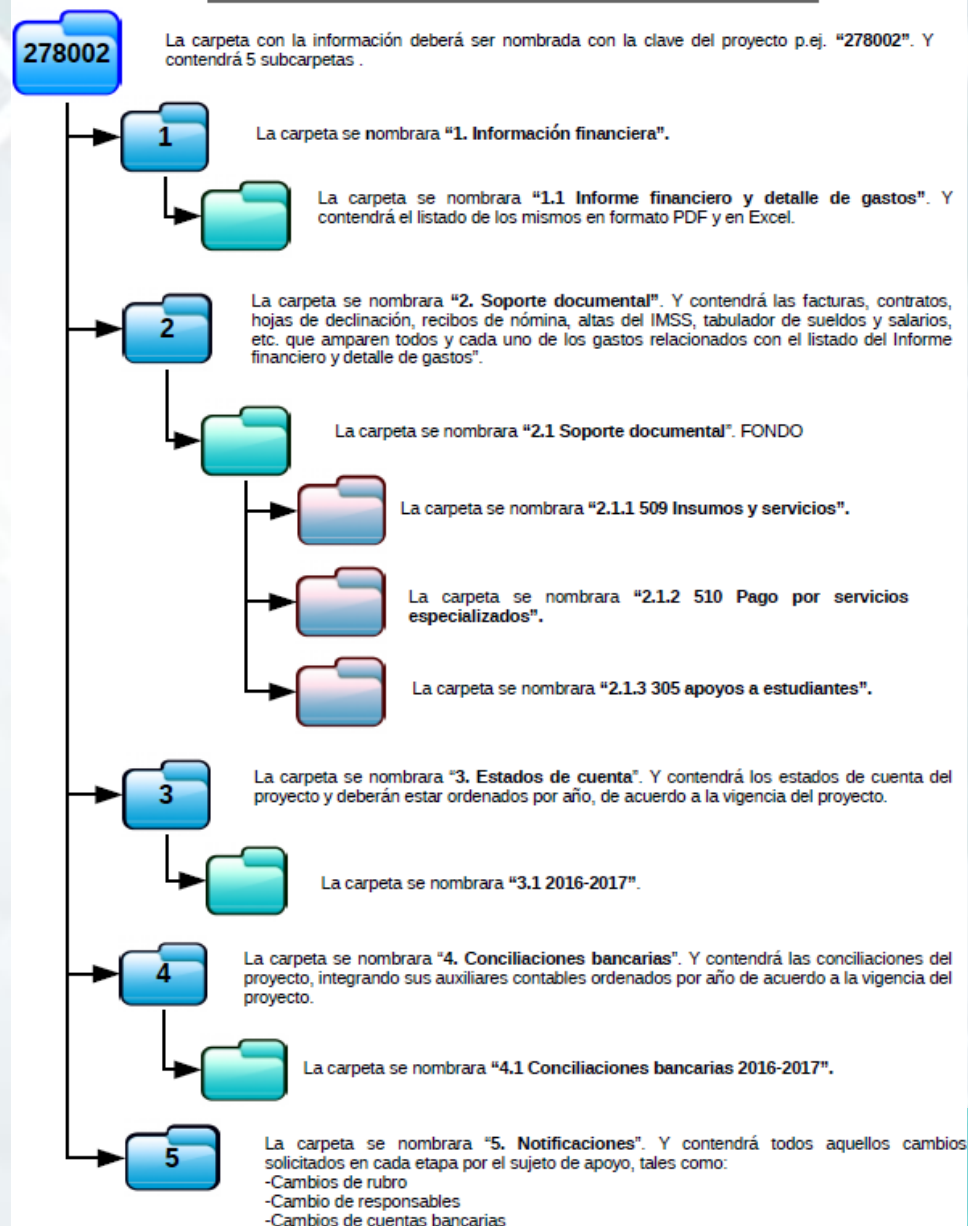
278002

La carpeta con la información deberá ser nombrada con la clave del proyecto p.ej. "278002". Y contendrá 5 subcarpetas .

1

La carpeta se nombrara "1. Información financiera".

La carpeta se nombrara "1.1 Informe financiero y detalle de gastos". Y contendrá el listado de los mismos en formato PDF y en Excel.

2

La carpeta se nombrara "2. Soporte documental". Y contendrá las facturas, contratos, hojas de declinación, recibos de nómina, altas del IMSS, tabulador de sueldos y salarios, etc. que amparen todos y cada uno de los gastos relacionados con el listado del Informe financiero y detalle de gastos".

La carpeta se nombrara "2.1 Soporte documental". FONDO

La carpeta se nombrara "2.1.1 509 Insumos y servicios".

La carpeta se nombrara "2.1.2 510 Pago por servicios especializados".

La carpeta se nombrara "2.1.3 305 apoyos a estudiantes".

3

La carpeta se nombrara "3. Estados de cuenta". Y contendrá los estados de cuenta del proyecto y deberán estar ordenados por año, de acuerdo a la vigencia del proyecto.

La carpeta se nombrara "3.1 2016-2017".

4

La carpeta se nombrara "4. Conciliaciones bancarias". Y contendrá las conciliaciones del proyecto, integrando sus auxiliares contables ordenados por año de acuerdo a la vigencia del proyecto.

La carpeta se nombrara "4.1 Conciliaciones bancarias 2016-2017".

5

La carpeta se nombrara "5. Notificaciones". Y contendrá todos aquellos cambios solicitados en cada etapa por el sujeto de apoyo, tales como:
-Cambios de rubro
-Cambio de responsables
-Cambios de cuentas bancarias